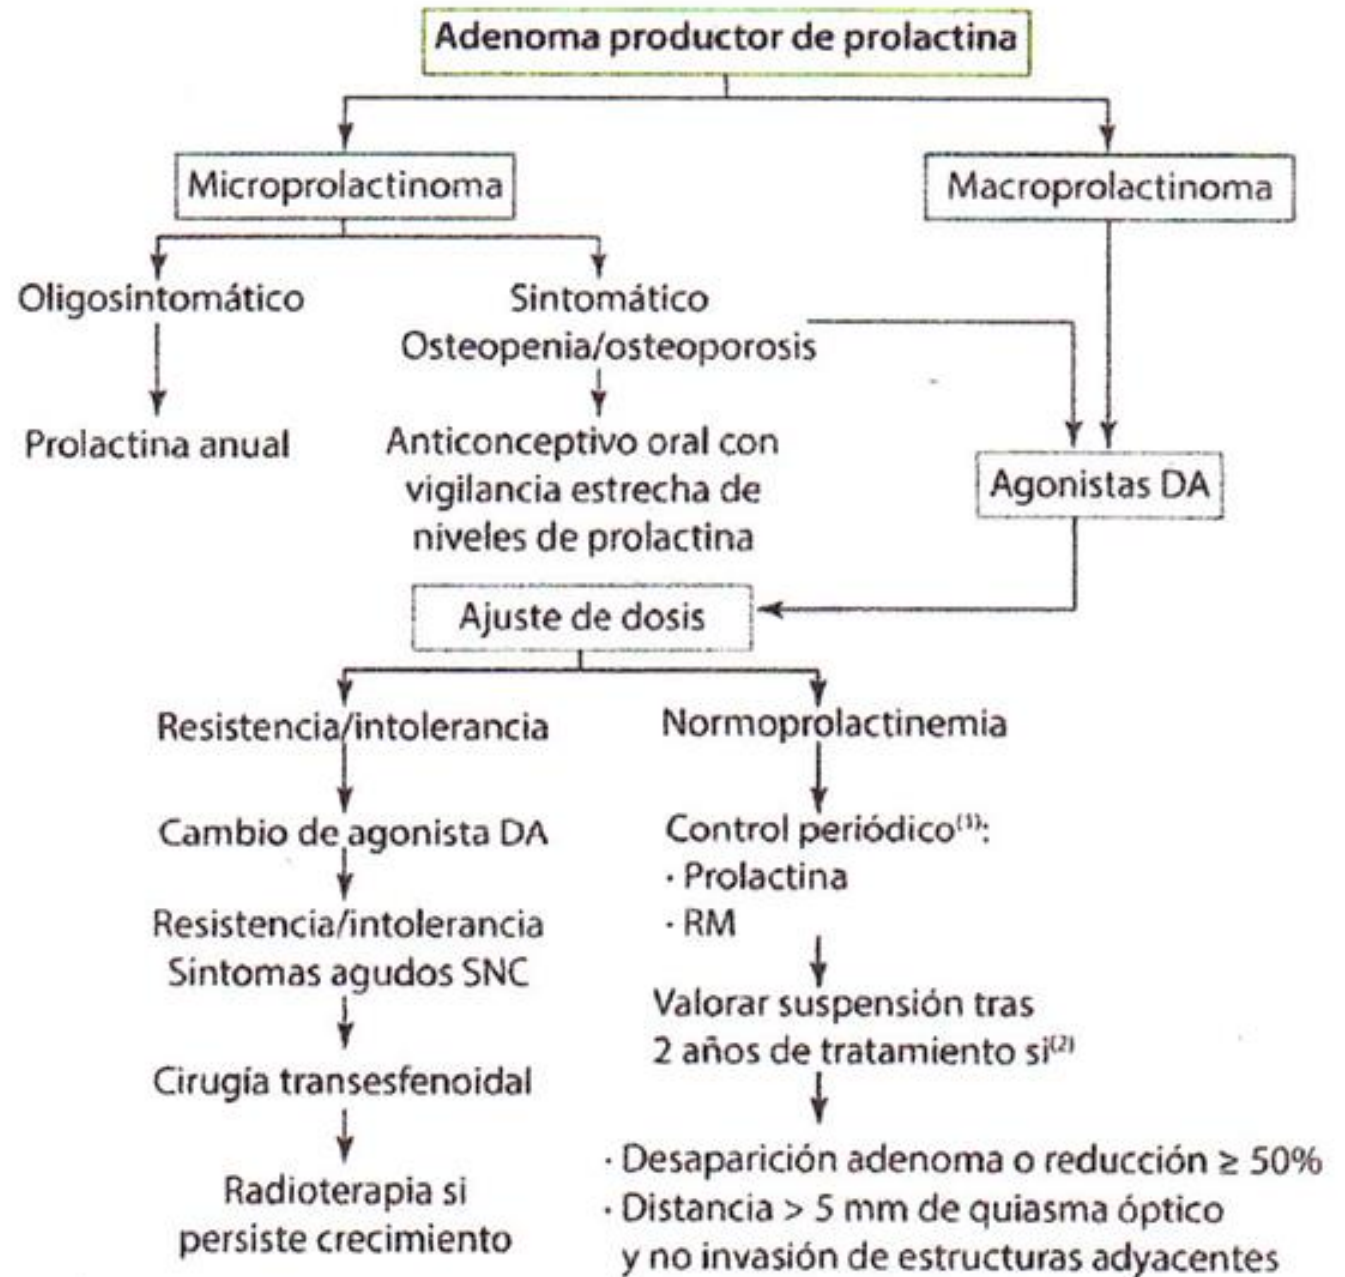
Adenoma productor de prolactina

Microprolactinoma

Macroprolactinoma

Oligosintomático

Sintomático
Osteopenia/osteoporosis

Prolactina anual

Anticonceptivo oral con vigilancia estrecha de niveles de prolactina

Agonistas DA

Ajuste de dosis

Resistencia/intolerancia

Normoprolactinemia

Cambio de agonista DA

Control periódico$^{(1)}$:
· Prolactina
· RM

Resistencia/intolerancia
Síntomas agudos SNC

Valorar suspensión tras 2 años de tratamiento si$^{(2)}$

Cirugía transesfenoidal

Radioterapia si persiste crecimiento

· Desaparición adenoma o reducción ≥ 50%
· Distancia > 5 mm de quiasma óptico y no invasión de estructuras adyacentes